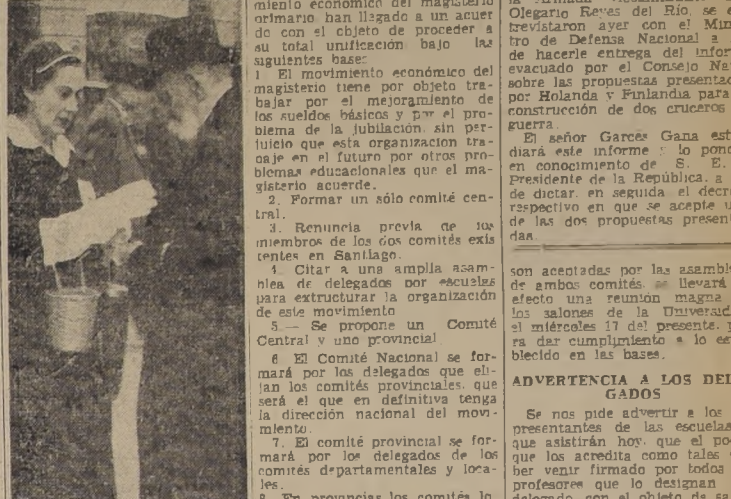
miento económico del magisterio primario han llegado a un acuerdo con el objeto de proceder a su total unificación bajo las siguientes bases:
1. El movimiento económico del magisterio tiene por objeto trabajar por el mejoramiento de los sueldos básicos y por el problema de la jubilación, sin perjuicio que esta organización trabaje en el futuro por otros problemas educacionales que el magisterio acuerde.
2. Formar un sólo comité central.
3. Renuncia previa de los miembros de los dos comités existentes en Santiago.
4. Citar a una amplia asamblea de delegados por escuelas para extructurar la organización de este movimiento.
5.— Se propone un Comité Central y uno provincial.
6. El Comité Nacional se formará por los delegados que elijan los comités provinciales, que será el que en definitiva tenga la dirección nacional del movimiento.
7. El comité provincial se formará por los delegados de los comités departamentales y locales.
8. En provincias los comités lo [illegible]

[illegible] Olegario Reyes del Río, se entrevistaron ayer con el Ministro de Defensa Nacional a fin de hacerle entrega del informe evacuado por el Consejo Naval sobre las propuestas presentadas por Holanda y Finlandia para la construcción de dos cruceros de guerra.
El señor Garcés Gana estudiará este informe y lo pondrá en conocimiento de S. E. el Presidente de la República, a fin de dictar, en seguida, el decreto respectivo en que se acepte una de las dos propuestas presentadas.

son aceptadas por las asambleas de ambos comités, se llevará a efecto una reunión magna en los salones de la Universidad el miércoles 17 del presente, para dar cumplimiento a lo establecido en las bases.

ADVERTENCIA A LOS DELEGADOS
Se nos pide advertir a los representantes de las escuelas que asistirán hoy, que el poder que los acredita como tales debe venir firmado por todos los profesores que lo designan delegado con el objeto de sa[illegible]